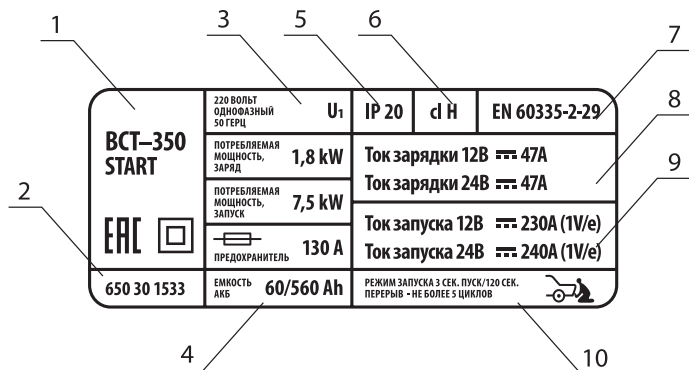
1
3
5
6
7
8
9
2
4
10

BCT–350 START

EAC

650 30 1533

220 ВОЛЬТ ОДНОФАЗНЫЙ 50 ГЕРЦ $U_1$

ПОТРЕБЛЯЕМАЯ МОЩНОСТЬ, ЗАРЯД 1,8 kW

ПОТРЕБЛЯЕМАЯ МОЩНОСТЬ, ЗАПУСК 7,5 kW

ПРЕДОХРАНИТЕЛЬ 130 A

ЕМКОСТЬ АКБ 60/560 Ah

IP 20

cl H

EN 60335-2-29

Ток зарядки 12В ⎓ 47А

Ток зарядки 24В ⎓ 47А

Ток запуска 12В ⎓ 230А (1V/e)

Ток запуска 24В ⎓ 240А (1V/e)

РЕЖИМ ЗАПУСКА 3 СЕК. ПУСК/120 СЕК. ПЕРЕРЫВ - НЕ БОЛЕЕ 5 ЦИКЛОВ